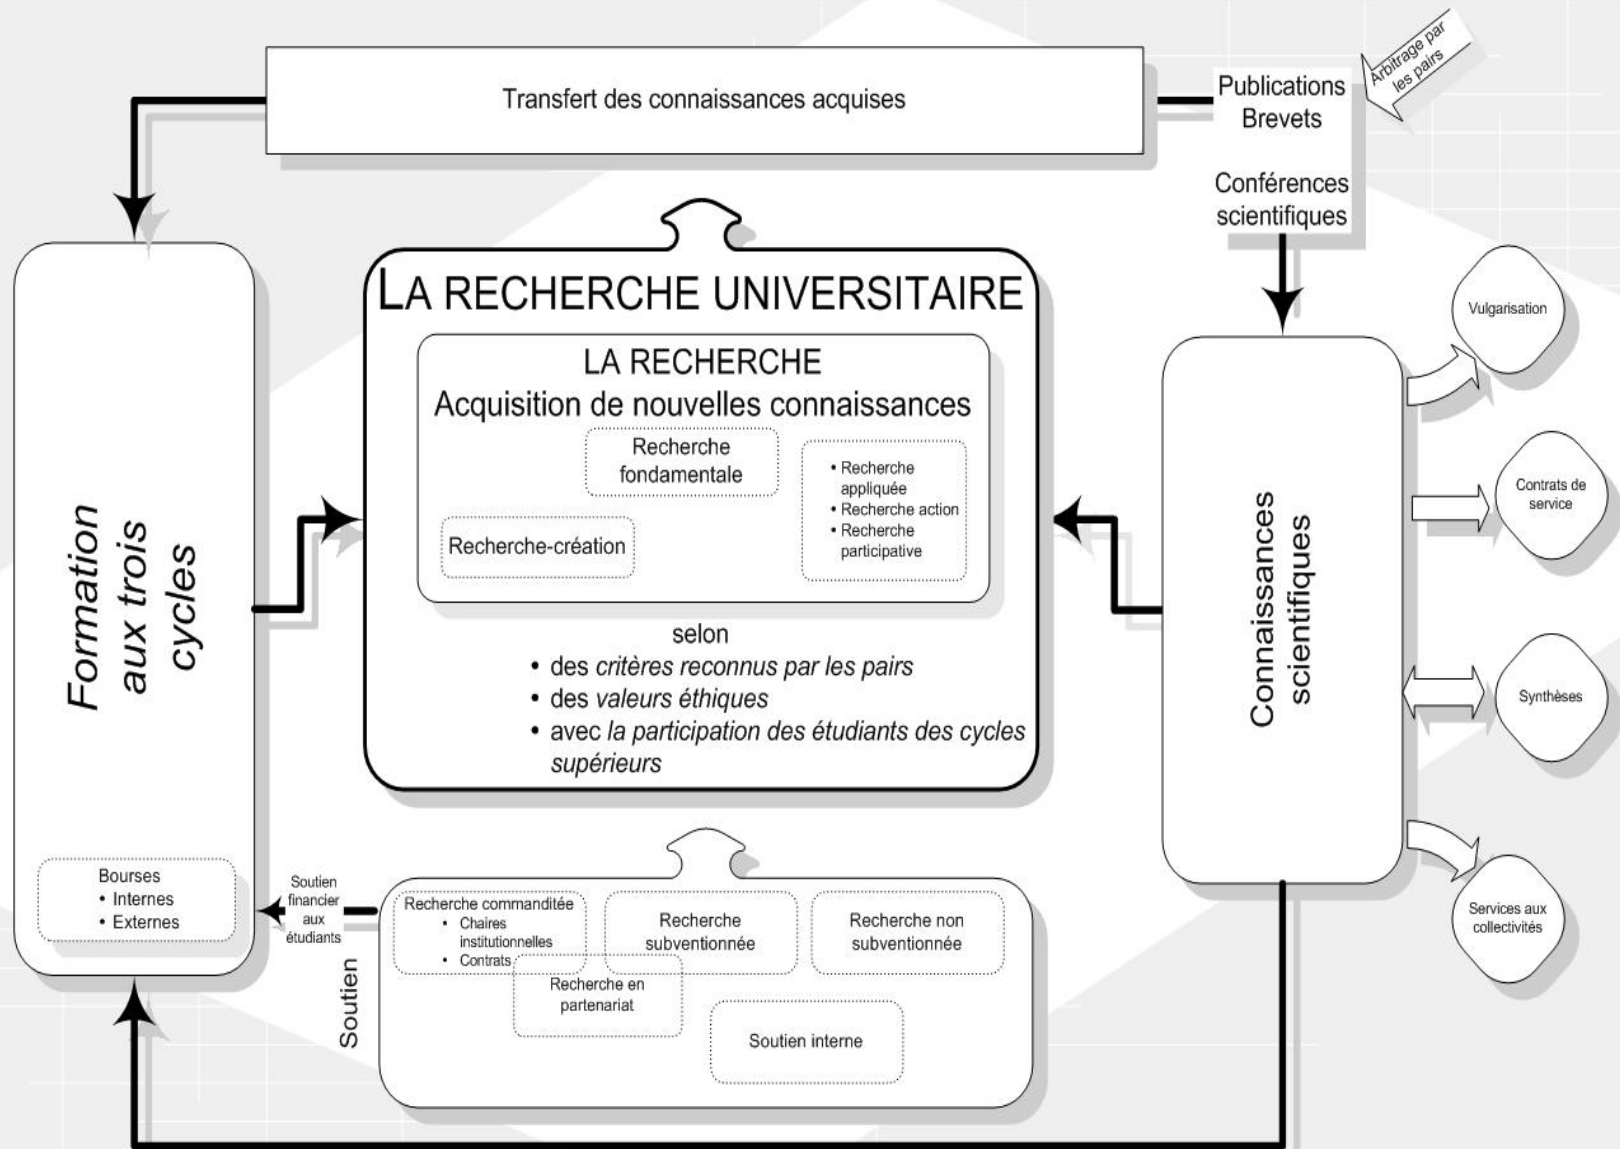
Transfert des connaissances acquises

Publications
Brevets

Arbitrage par les pairs

Conférences scientifiques

Formation aux trois cycles

LA RECHERCHE UNIVERSITAIRE

LA RECHERCHE
Acquisition de nouvelles connaissances

Recherche fondamentale

• Recherche appliquée
• Recherche action
• Recherche participative

Recherche-création

selon
• des *critères reconnus par les pairs*
• des *valeurs éthiques*
• avec *la participation des étudiants des cycles supérieurs*

Connaissances scientifiques

Vulgarisation

Contrats de service

Synthèses

Services aux collectivités

Bourses
• Internes
• Externes

Soutien financier aux étudiants

Soutien

Recherche commanditée
• Chaires institutionnelles
• Contrats

Recherche subventionnée

Recherche non subventionnée

Recherche en partenariat

Soutien interne